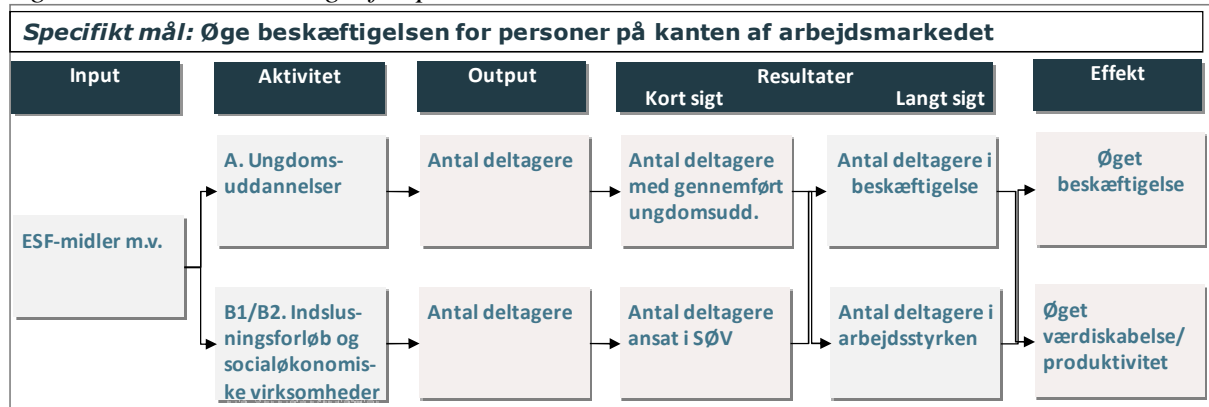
Specifikt mål: Øge beskæftigelsen for personer på kanten af arbejdsmarkedet

Input

Aktivitet

Output

Resultater
Kort sigt
Langt sigt

Effekt

ESF-midler m.v.

A. Ungdomsuddannelser

Antal deltagere

Antal deltagere med gennemført ungdomsudd.

Antal deltagere i beskæftigelse

Øget beskæftigelse

B1/B2. Indslusningsforløb og socialøkonomiske virksomheder

Antal deltagere

Antal deltagere ansat i SØV

Antal deltagere i arbejdsstyrken

Øget værdiskabelse/ produktivitet